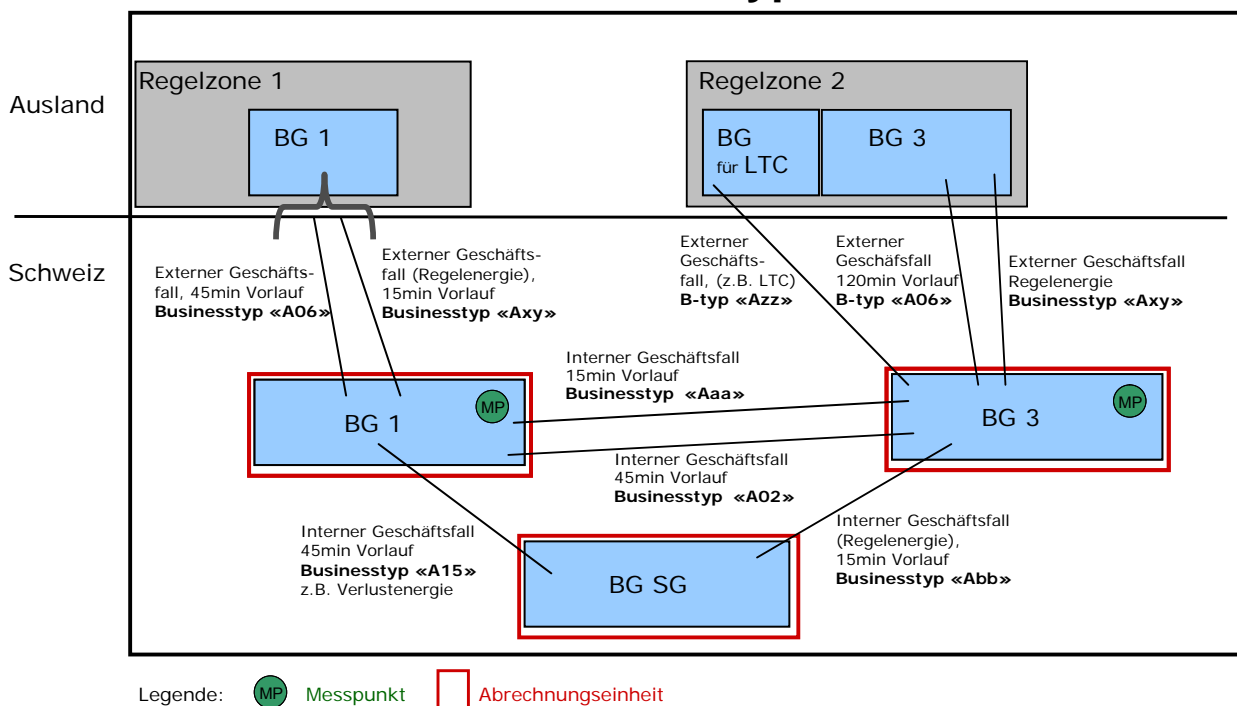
Regelzone 1

BG 1

Regelzone 2

BG für LTC

BG 3

Ausland

Schweiz

Externer Geschäftsfall, 45min Vorlauf
**Businesstyp «A06»**

Externer Geschäftsfall (Regelenergie), 15min Vorlauf
**Businesstyp «Axy»**

Externer Geschäftsfall, (z.B. LTC)
**B-typ «Azz»**

Externer Geschäftsfall 120min Vorlauf
**B-typ «A06»**

Externer Geschäftsfall Regelenergie
**Businesstyp «Axy»**

Interner Geschäftsfall 15min Vorlauf
**Businesstyp «Aaa»**

BG 1

MP

BG 3

MP

Interner Geschäftsfall 45min Vorlauf
**Businesstyp «A02»**

Interner Geschäftsfall 45min Vorlauf
**Businesstyp «A15»**
z.B. Verlustenergie

BG SG

Interner Geschäftsfall (Regelenergie), 15min Vorlauf
**Businesstyp «Abb»**

Legende: MP Messpunkt Abrechnungseinheit